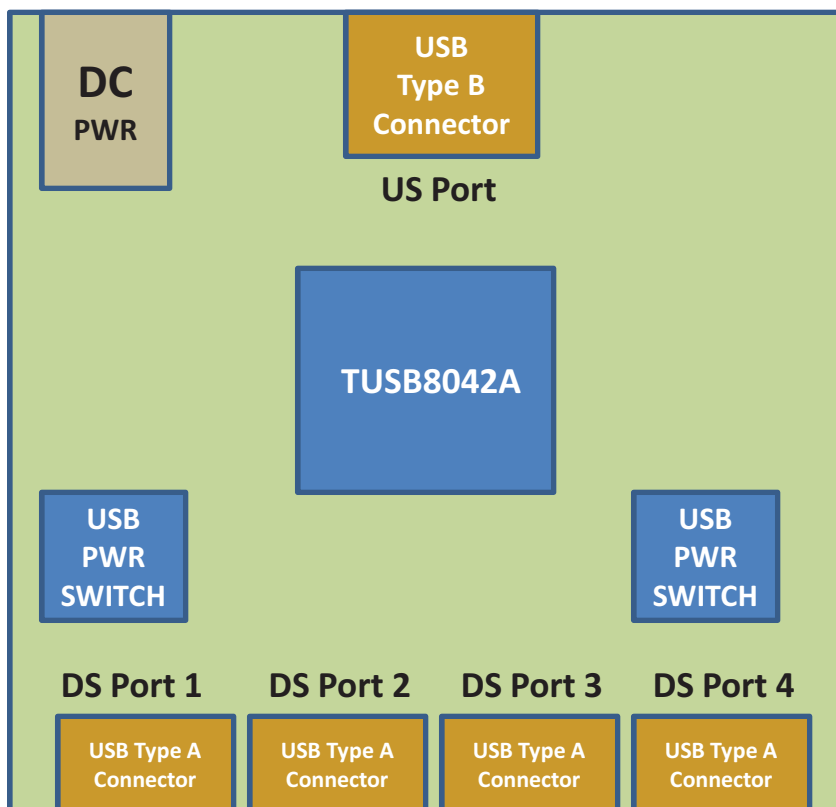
DC
PWR

USB
Type B
Connector

US Port

TUSB8042A

USB
PWR
SWITCH

USB
PWR
SWITCH

DS Port 1

DS Port 2

DS Port 3

DS Port 4

USB Type A
Connector

USB Type A
Connector

USB Type A
Connector

USB Type A
Connector